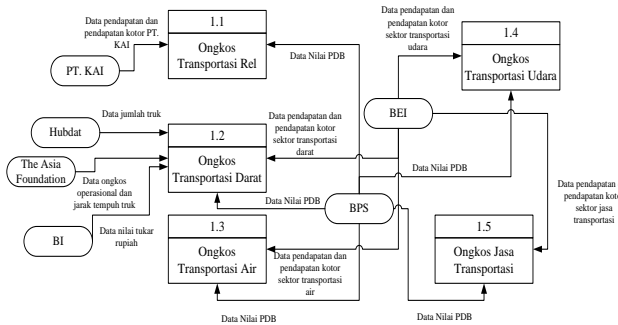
Data pendapatan dan pendapatan kotor PT. KAI

1.1
Ongkos Transportasi Rel

PT. KAI

Data Nilai PDB

Data pendapatan dan pendapatan kotor sektor transportasi udara

1.4
Ongkos Transportasi Udara

Hubdat

Data jumlah truk

1.2
Ongkos Transportasi Darat

Data pendapatan dan pendapatan kotor sektor transportasi darat

BEI

The Asia Foundation

Data ongkos operasional dan jarak tempuh truk

Data Nilai PDB

Data Nilai PDB

BPS

Data pendapatan dan pendapatan kotor sektor jasa transportasi

BI

Data nilai tukar rupiah

1.3
Ongkos Transportasi Air

Data pendapatan dan pendapatan kotor sektor transportasi air

1.5
Ongkos Jasa Transportasi

Data Nilai PDB

Data Nilai PDB